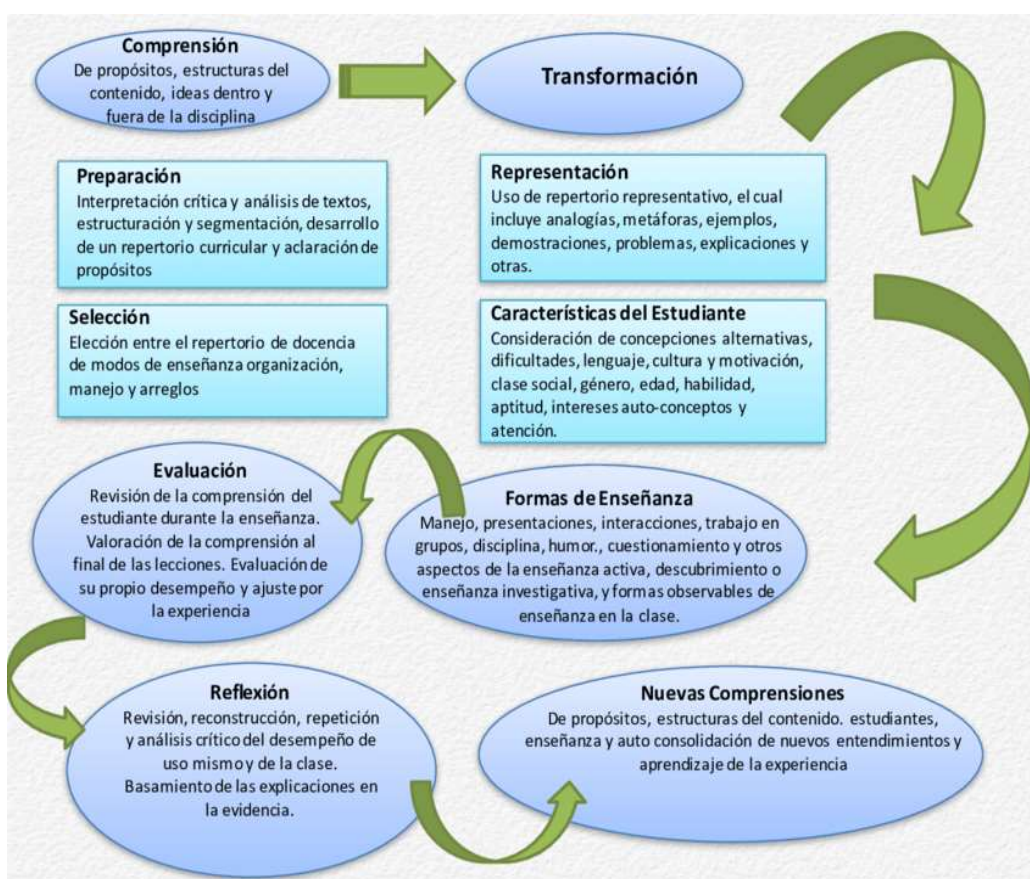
Comprensión
De propósitos, estructuras del contenido, ideas dentro y fuera de la disciplina

Transformación

Preparación
Interpretación crítica y análisis de textos, estructuración y segmentación, desarrollo de un repertorio curricular y aclaración de propósitos

Selección
Elección entre el repertorio de docencia de modos de enseñanza organización, manejo y arreglos

Representación
Uso de repertorio representativo, el cual incluye analogías, metáforas, ejemplos, demostraciones, problemas, explicaciones y otras.

Características del Estudiante
Consideración de concepciones alternativas, dificultades, lenguaje, cultura y motivación, clase social, género, edad, habilidad, aptitud, intereses auto-conceptos y atención.

Evaluación
Revisión de la comprensión del estudiante durante la enseñanza. Valoración de la comprensión al final de las lecciones. Evaluación de su propio desempeño y ajuste por la experiencia

Formas de Enseñanza
Manejo, presentaciones, interacciones, trabajo en grupos, disciplina, humor., cuestionamiento y otros aspectos de la enseñanza activa, descubrimiento o enseñanza investigativa, y formas observables de enseñanza en la clase.

Reflexión
Revisión, reconstrucción, repetición y análisis crítico del desempeño de uso mismo y de la clase. Basamiento de las explicaciones en la evidencia.

Nuevas Comprensiones
De propósitos, estructuras del contenido. estudiantes, enseñanza y auto consolidación de nuevos entendimientos y aprendizaje de la experiencia